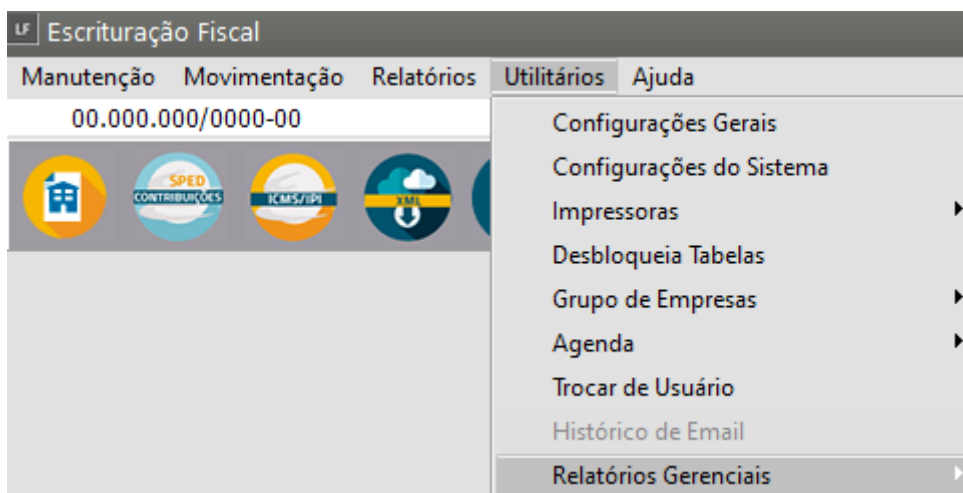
LF Escrituração Fiscal

Manutenção Movimentação Relatórios Utilitários Ajuda

00.000.000/0000-00

SPED CONTRIBUIÇÕES

ICMS/IPI

XML

Configurações Gerais
Configurações do Sistema
Impressoras
Desbloqueia Tabelas
Grupo de Empresas
Agenda
Trocar de Usuário
Histórico de Email
Relatórios Gerenciais